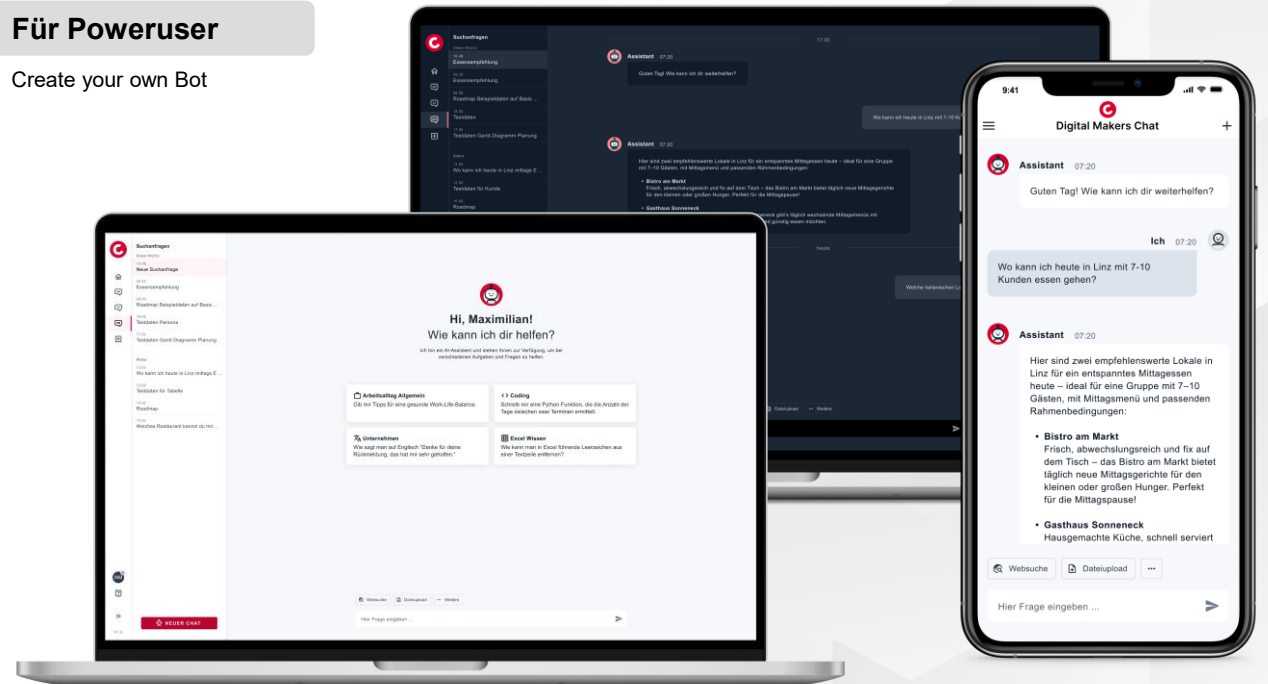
Für Poweruser

Create your own Bot

Suchanfragen

Essensempfehlung

Roadmap Beispieldaten auf Basis ...

Testdaten

Testdaten Gantt-Diagramm Planung

Wo kann ich heute in Linz mittags E ...

Testdaten für Kunde

Roadmap

Assistant 07:20

Guten Tag! Wie kann ich dir weiterhelfen?

Wo kann ich heute in Linz mit 7-10 K

Assistant 07:20

Hier sind zwei empfehlenswerte Lokale in Linz für ein entspanntes Mittagessen heute – ideal für eine Gruppe mit 7–10 Gästen, mit Mittagsmenü und passenden Rahmenbedingungen:

Bistro am Markt

Gasthaus Sonneneck

Welche italienischen Lo

Suchanfragen

Neue Suchanfrage

Essensempfehlung

Roadmap Beispieldaten auf Basis ...

Testdaten Persona

Testdaten Gantt-Diagramm Planung

Wo kann ich heute in Linz mittags E ...

Testdaten für Tabelle

Roadmap

Welches Restaurant kannst du mir ...

NEUER CHAT

Hi, Maximilian!
Wie kann ich dir helfen?

Ich bin ein AI-Assistent und stehe Ihnen zur Verfügung, um bei verschiedenen Aufgaben und Fragen zu helfen.

Arbeitsalltag Allgemein
Gib mir Tipps für eine gesunde Work-Life-Balance.

Coding
Schreib mir eine Python Funktion, die die Anzahl der Tage zwischen zwei Terminen ermittelt.

Unternehmen
Wie sagt man auf Englisch "Danke für deine Rückmeldung, das hat mir sehr geholfen."

Excel Wissen
Wie kann man in Excel führende Leerzeichen aus einer Textzeile entfernen?

Websuche Dateiupload Weitere

Hier Frage eingeben ...

9:41

Digital Makers Chat

Assistant 07:20

Guten Tag! Wie kann ich dir weiterhelfen?

Ich 07:20

Wo kann ich heute in Linz mit 7-10 Kunden essen gehen?

Assistant 07:20

Hier sind zwei empfehlenswerte Lokale in Linz für ein entspanntes Mittagessen heute – ideal für eine Gruppe mit 7–10 Gästen, mit Mittagsmenü und passenden Rahmenbedingungen:

• Bistro am Markt
Frisch, abwechslungsreich und fix auf dem Tisch – das Bistro am Markt bietet täglich neue Mittagsgerichte für den kleinen oder großen Hunger. Perfekt für die Mittagspause!

• Gasthaus Sonneneck
Hausgemachte Küche, schnell serviert

Websuche Dateiupload ···

Hier Frage eingeben ...